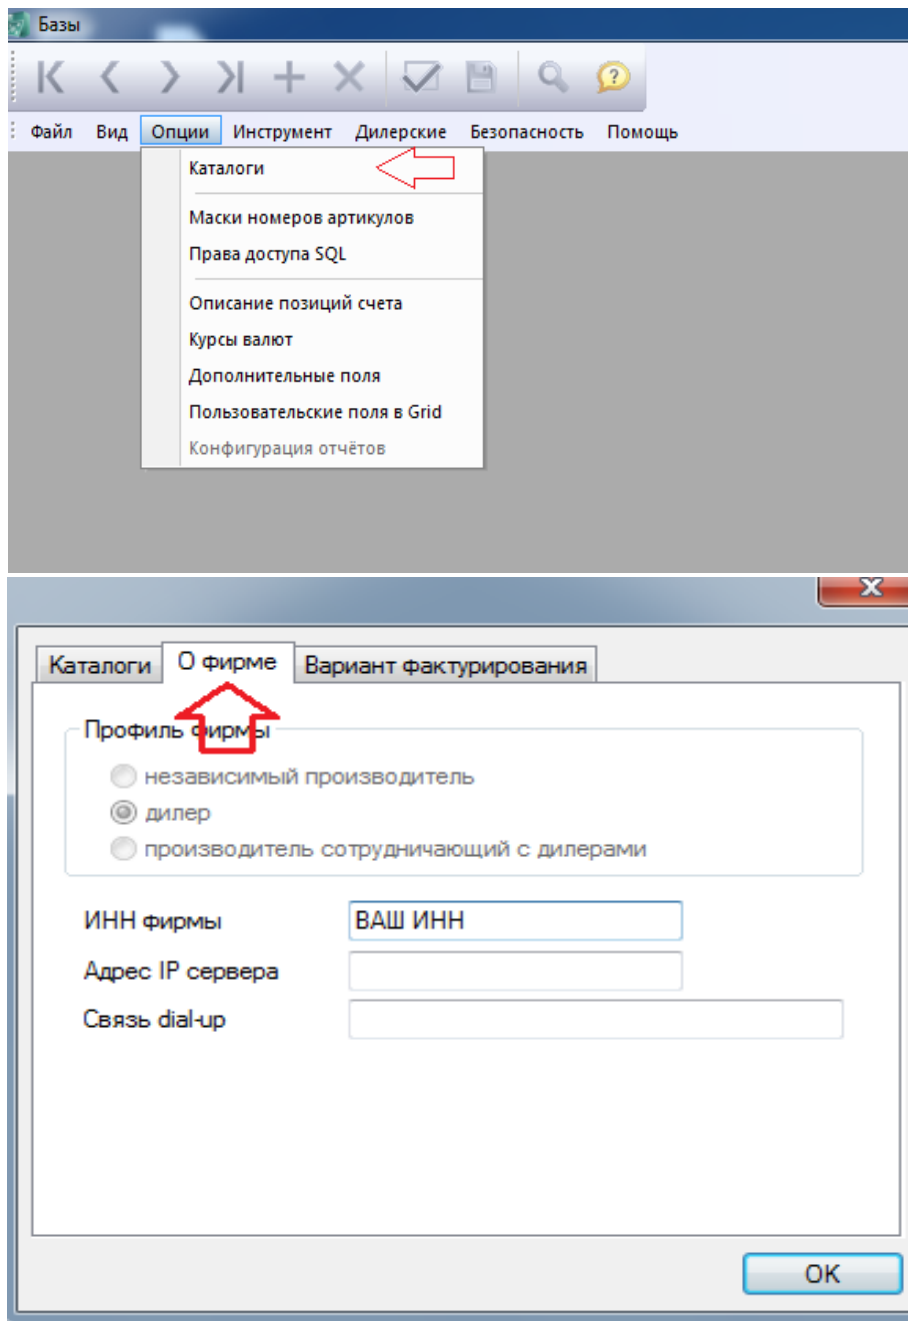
Базы

Файл Вид Опции Инструмент Дилерские Безопасность Помощь

Каталоги

Маски номеров артикулов
Права доступа SQL

Описание позиций счета
Курсы валют
Дополнительные поля
Пользовательские поля в Grid
Конфигурация отчётов

Каталоги | О фирме | Вариант фактурирования

Профиль фирмы
независимый производитель
дилер
производитель сотрудничающий с дилерами

ИНН фирмы ВАШ ИНН
Адрес IP сервера
Связь dial-up

OK